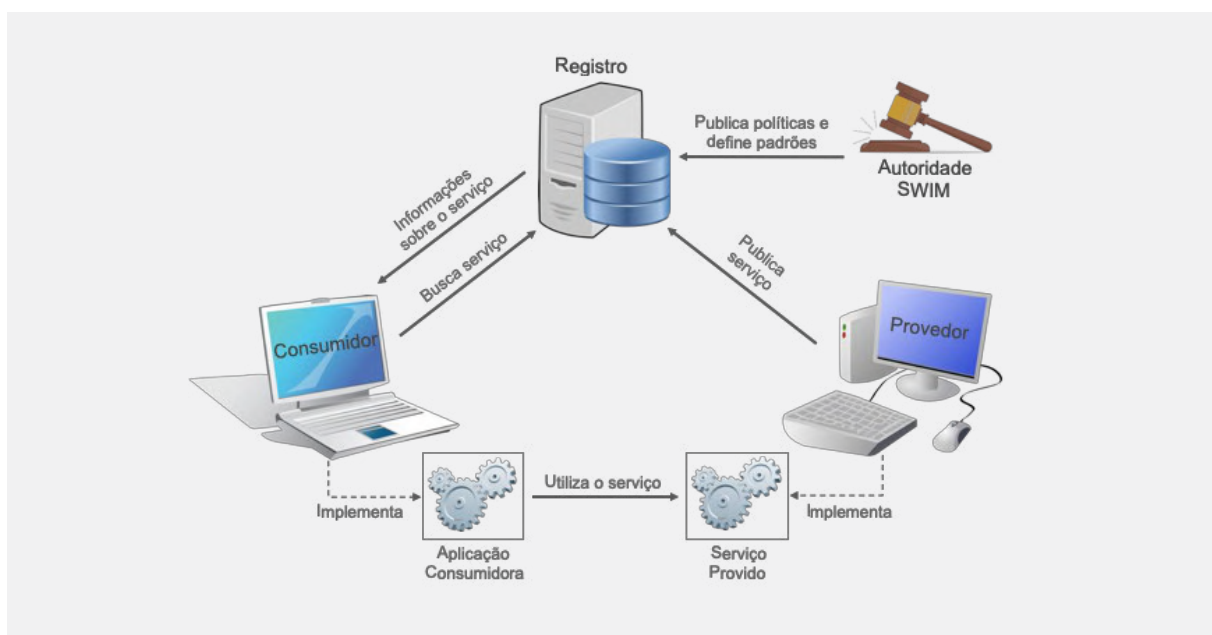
Registro

Publica políticas e define padrões

Autoridade SWIM

Informações sobre o serviço

Busca serviço

Publica serviço

Consumidor

Provedor

Utiliza o serviço

Implementa

Aplicação Consumidora

Serviço Provido

Implementa